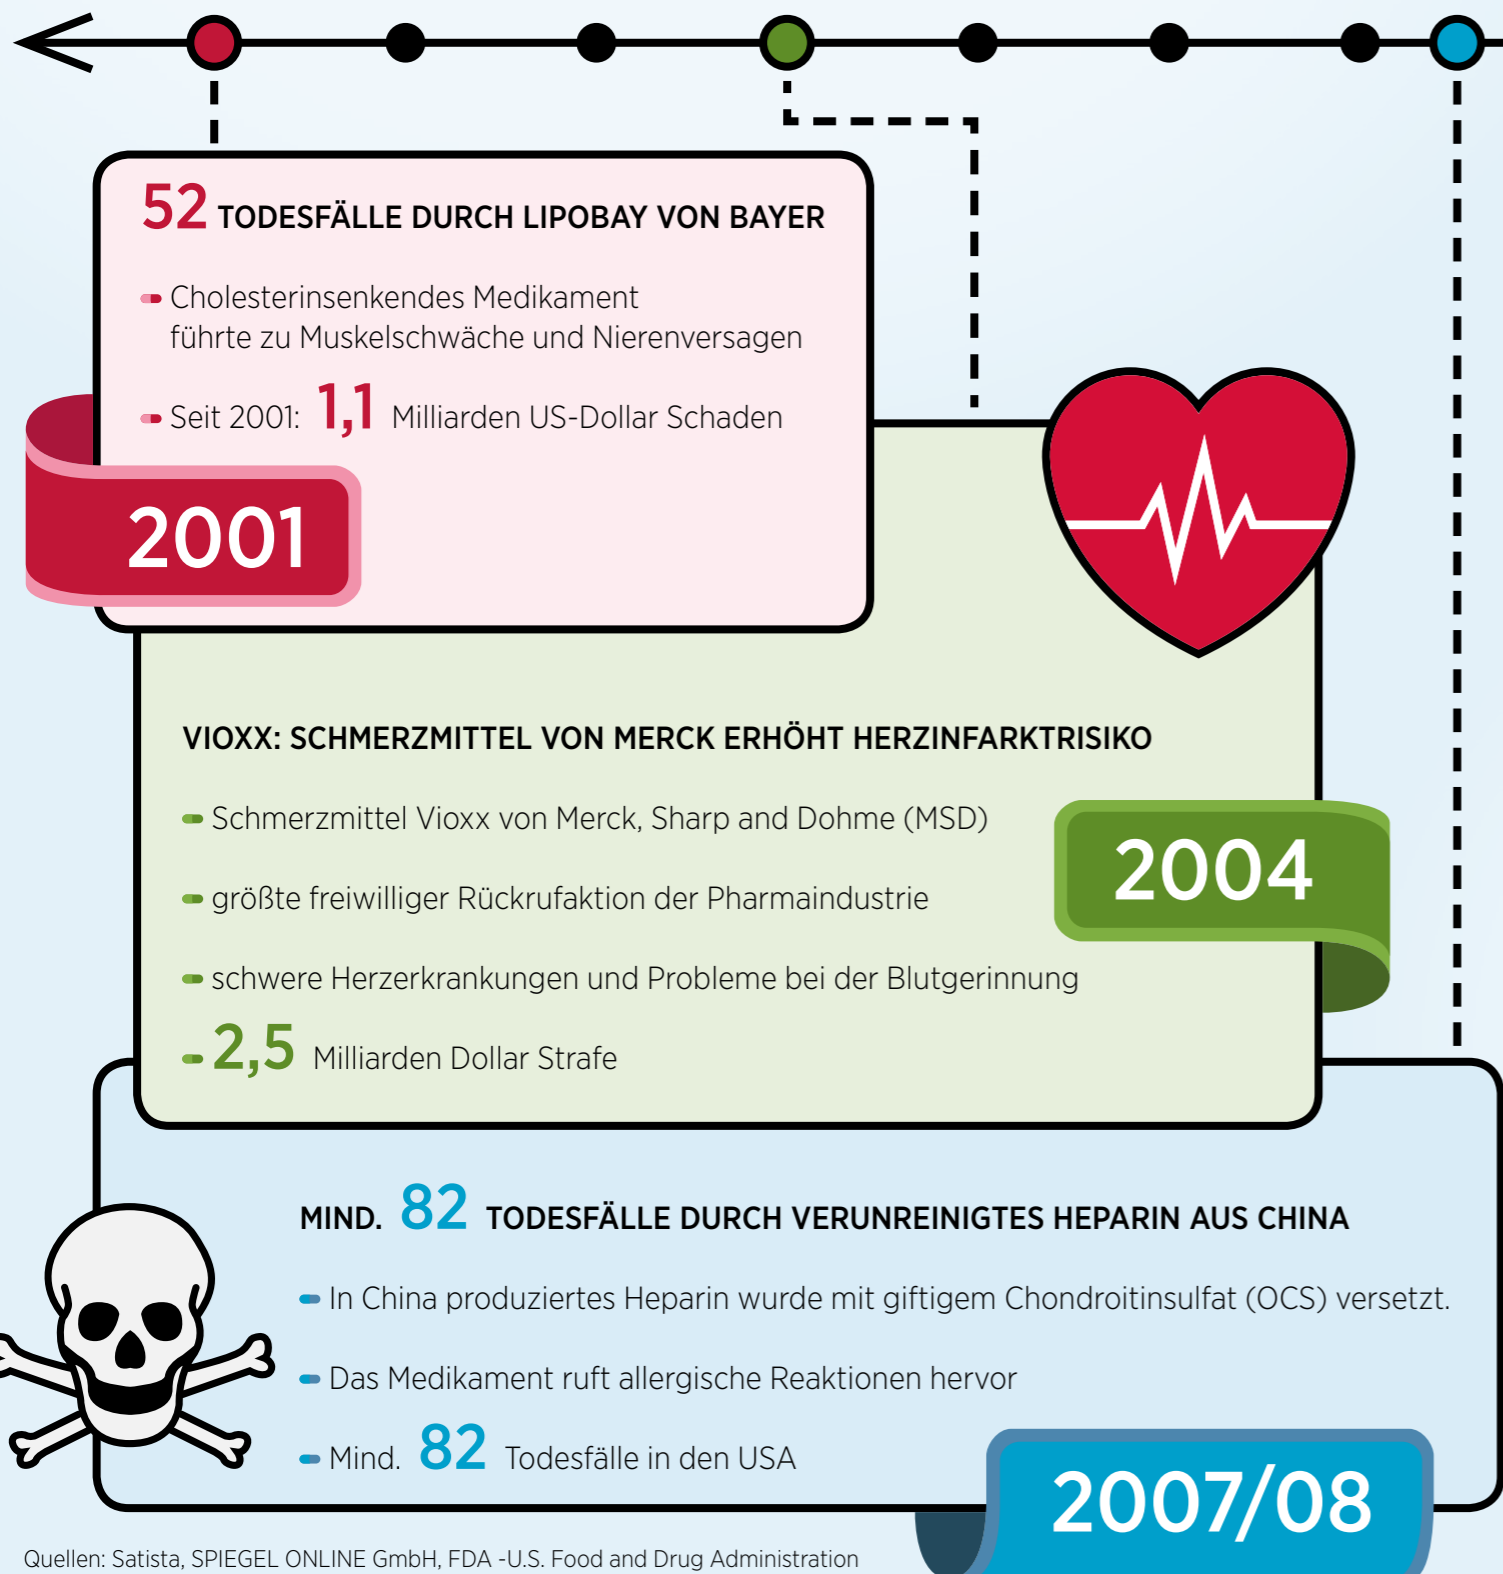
52 TODESFÄLLE DURCH LIPOBAY VON BAYER

Cholesterinsenkendes Medikament führte zu Muskelschwäche und Nierenversagen

Seit 2001: 1,1 Milliarden US-Dollar Schaden

2001

VIOXX: SCHMERZMITTEL VON MERCK ERHÖHT HERZINFARKTRISIKO

Schmerzmittel Vioxx von Merck, Sharp and Dohme (MSD)

größte freiwilliger Rückrufaktion der Pharmaindustrie

schwere Herzerkrankungen und Probleme bei der Blutgerinnung

2,5 Milliarden Dollar Strafe

2004

MIND. 82 TODESFÄLLE DURCH VERUNREINIGTES HEPARIN AUS CHINA

In China produziertes Heparin wurde mit giftigem Chondroitinsulfat (OCS) versetzt.

Das Medikament ruft allergische Reaktionen hervor

Mind. 82 Todesfälle in den USA

2007/08

Quellen: Satista, SPIEGEL ONLINE GmbH, FDA -U.S. Food and Drug Administration